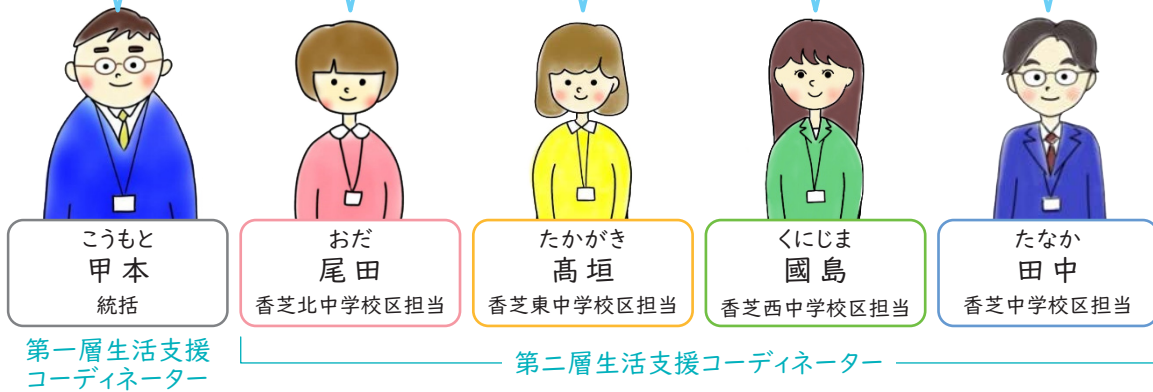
こうもと
甲本
統括

おだ
尾田
香芝北中学校区担当

たかがき
髙垣
香芝東中学校区担当

くにじま
國島
香芝西中学校区担当

たなか
田中
香芝中学校区担当

第一層生活支援コーディネーター

第二層生活支援コーディネーター